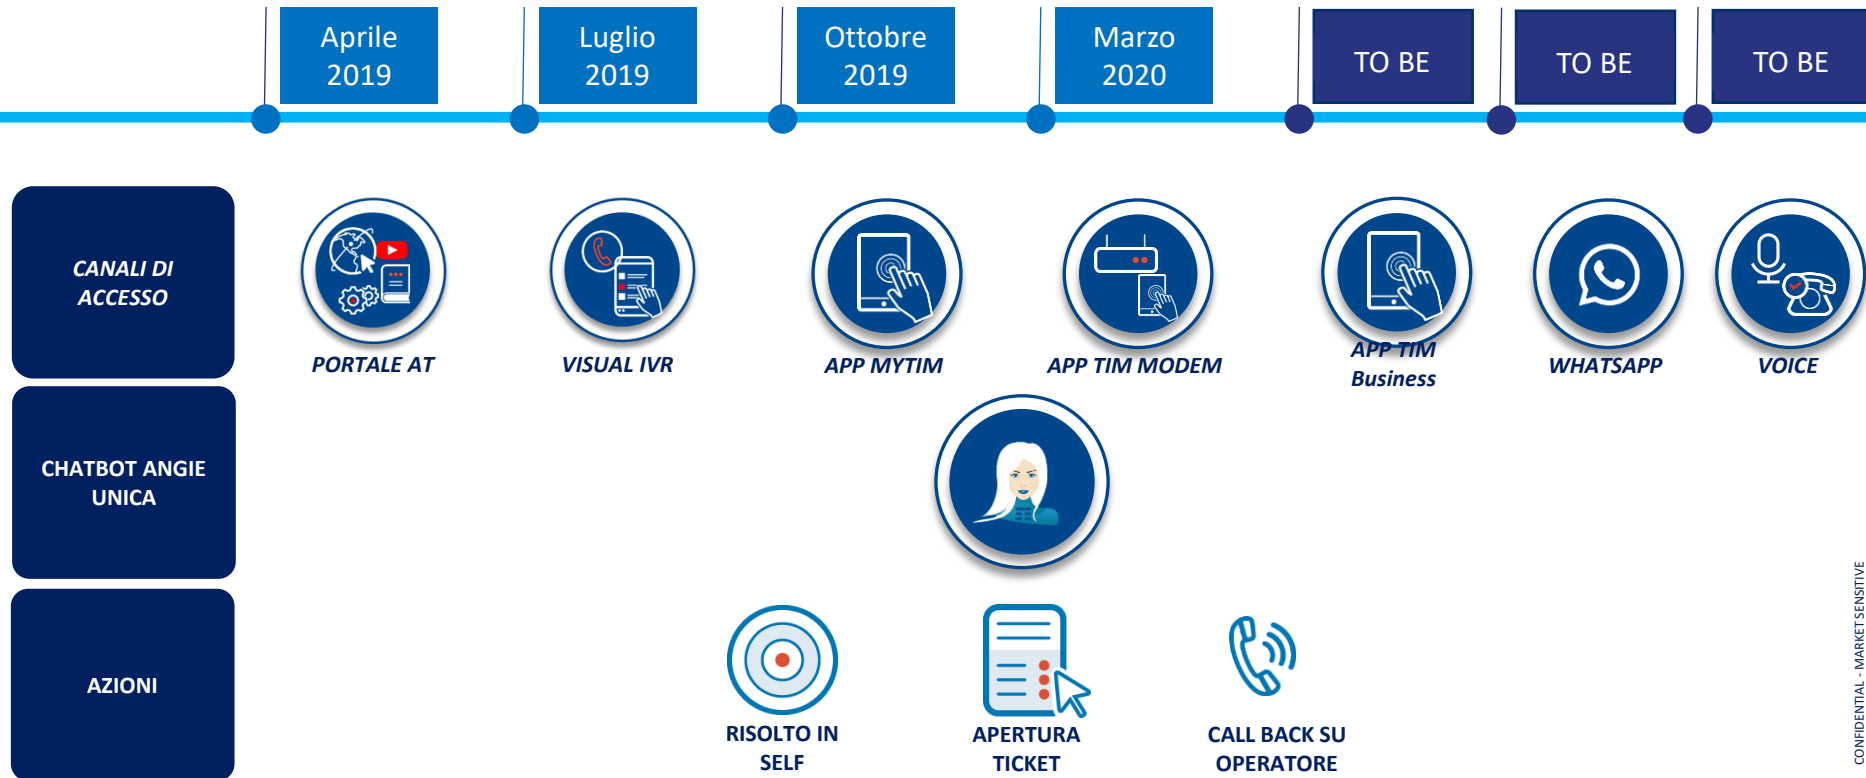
Aprile 2019

Luglio 2019

Ottobre 2019

Marzo 2020

TO BE

TO BE

TO BE

CANALI DI ACCESSO

PORTALE AT

VISUAL IVR

APP MYTIM

APP TIM MODEM

APP TIM Business

WHATSAPP

VOICE

CHATBOT ANGIE UNICA

AZIONI

RISOLTO IN SELF

APERTURA TICKET

CALL BACK SU OPERATORE

CONFIDENTIAL - MARKET SENSITIVE